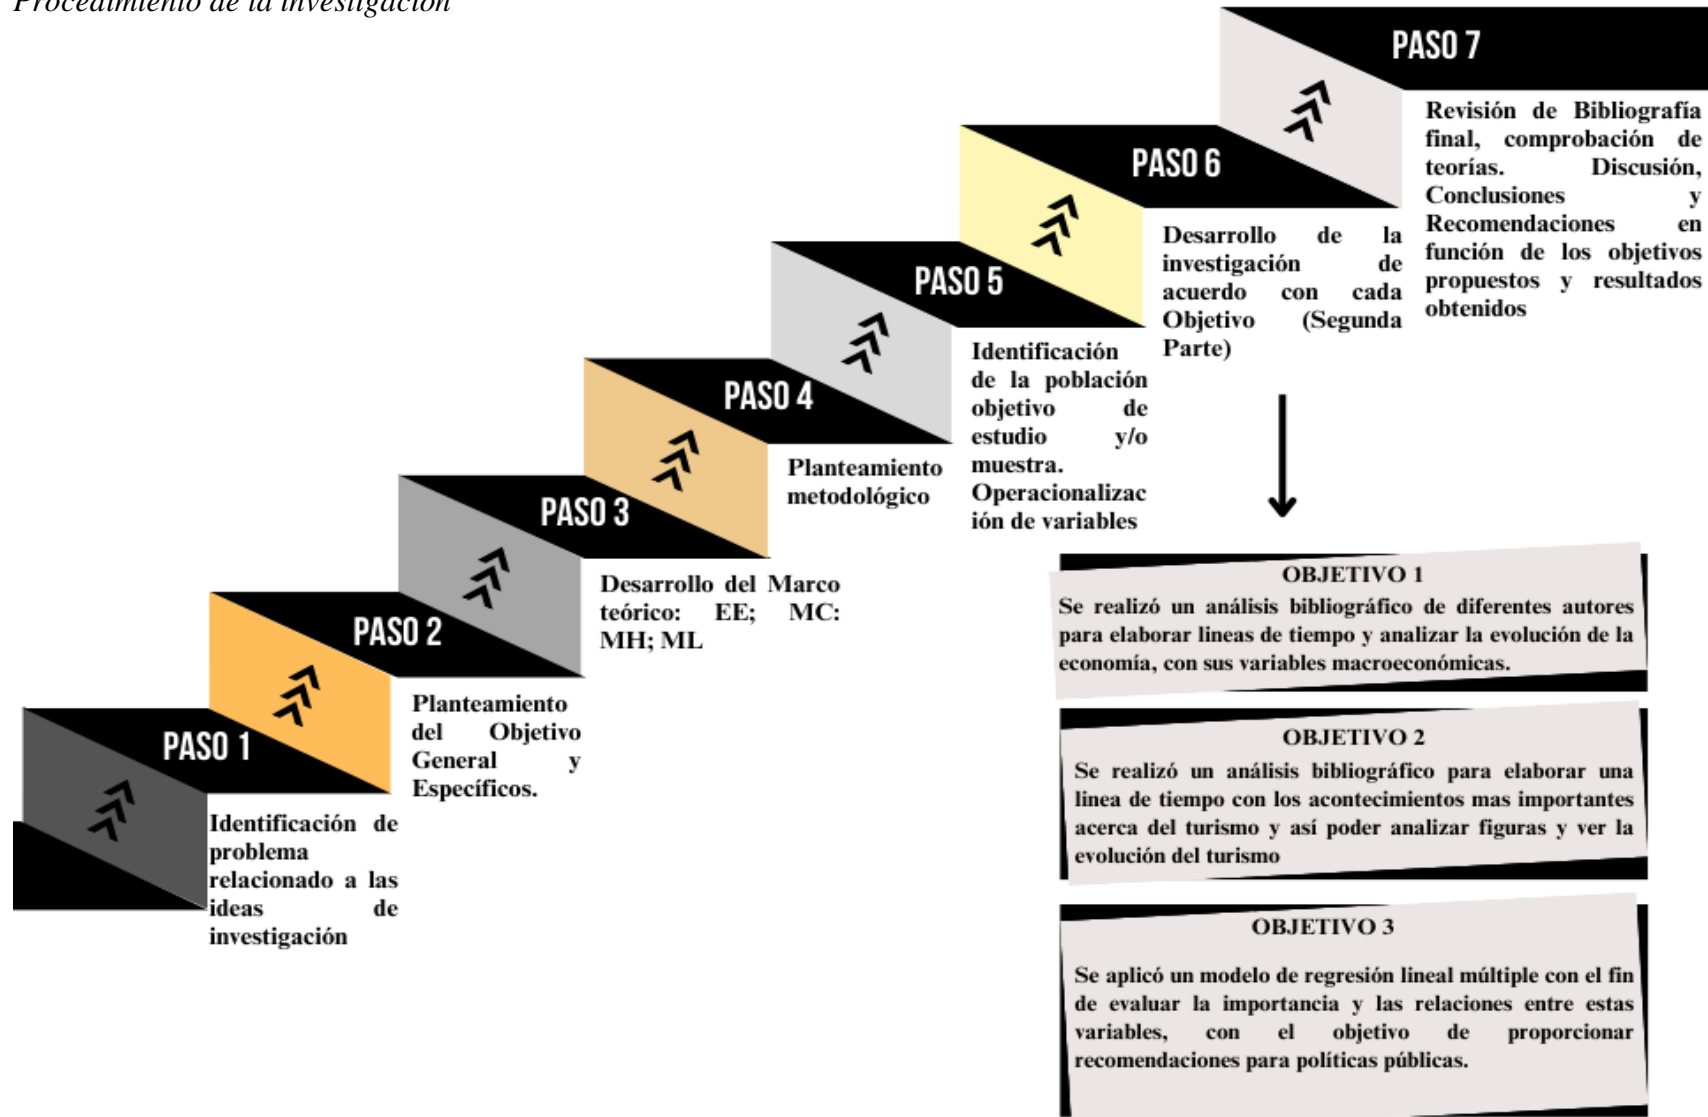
Procedimiento de la investigación

PASO 7

Revisión de Bibliografía final, comprobación de teorías. Discusión, Conclusiones y Recomendaciones en función de los objetivos propuestos y resultados obtenidos

PASO 6

Desarrollo de la investigación de acuerdo con cada Objetivo (Segunda Parte)

PASO 5

Identificación de la población objetivo de estudio y/o muestra. Operacionalización de variables

PASO 4

Planteamiento metodológico

PASO 3

Desarrollo del Marco teórico: EE; MC: MH; ML

PASO 2

Planteamiento del Objetivo General y Específicos.

PASO 1

Identificación de problema relacionado a las ideas de investigación

OBJETIVO 1
Se realizó un análisis bibliográfico de diferentes autores para elaborar lineas de tiempo y analizar la evolución de la economía, con sus variables macroeconómicas.

OBJETIVO 2
Se realizó un análisis bibliográfico para elaborar una linea de tiempo con los acontecimientos mas importantes acerca del turismo y así poder analizar figuras y ver la evolución del turismo

OBJETIVO 3
Se aplicó un modelo de regresión lineal múltiple con el fin de evaluar la importancia y las relaciones entre estas variables, con el objetivo de proporcionar recomendaciones para políticas públicas.